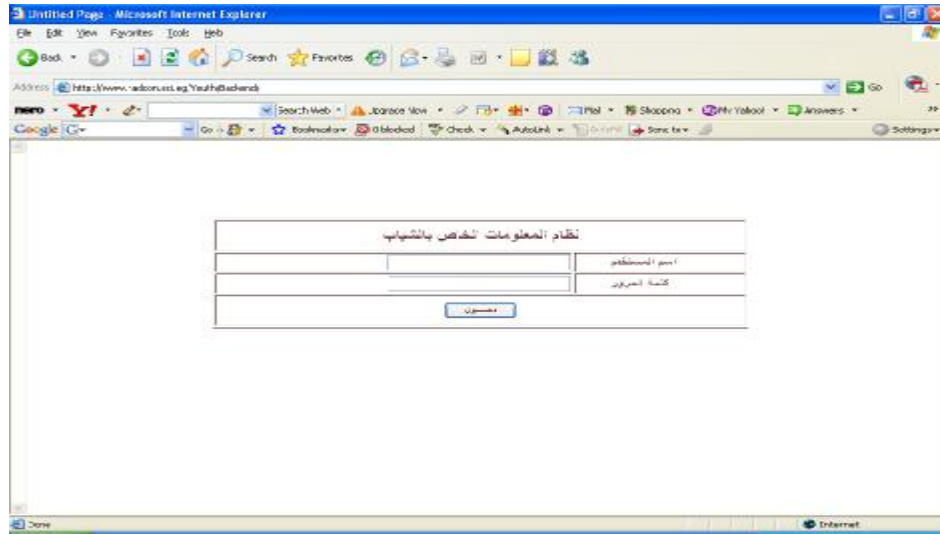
Untitled Page - Microsoft Internet Explorer

File Edit View Favorites Tools Help

Back Search Favorites

Address http://www.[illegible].eg/YouthBackend/ Go

nero Y! Search Web Upgrade Now Mail Shopping My Yahoo! Answers

Google G Go Bookmarks 0 blocked Check AutoLink Send to Settings

نظام المعلومات الخاص بالشباب

| اسم المستخدم | |
|---|---|
| كلمة المرور | |

دخول

Done

Internet